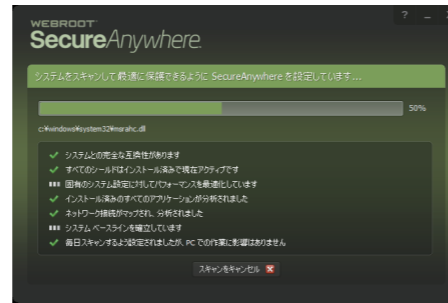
WEBROOT
SecureAnywhere.

? _

システムをスキャンして最適に保護できるように SecureAnywhere を設定しています…

50%

c:¥windows¥system32¥msrahc.dll

システムとの完全な互換性があります
すべてのシールドはインストール済みで現在アクティブです
固有のシステム設定に対してパフォーマンスを最適化しています
インストール済みのすべてのアプリケーションが分析されました
ネットワーク接続がマップされ、分析されました
システム ベースラインを確立しています
毎日スキャンするよう設定されましたが、PC での作業に影響はありません

スキャンをキャンセル